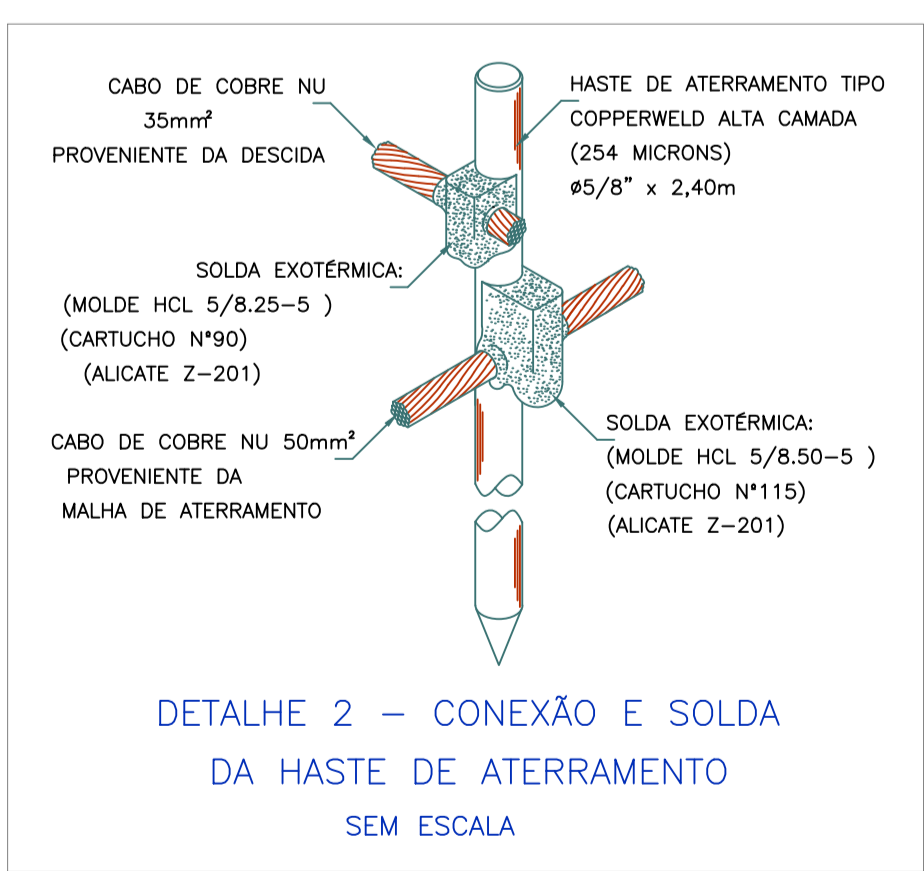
CABO DE COBRE NU
35mm²
PROVENIENTE DA DESCIDA

HASTE DE ATERRAMENTO TIPO
COPPERWELD ALTA CAMADA
(254 MICRONS)
ø5/8" x 2,40m

SOLDA EXOTÉRMICA:
(MOLDE HCL 5/8.25–5 )
(CARTUCHO Nº90)
(ALICATE Z–201)

CABO DE COBRE NU 50mm²
PROVENIENTE DA
MALHA DE ATERRAMENTO

SOLDA EXOTÉRMICA:
(MOLDE HCL 5/8.50–5 )
(CARTUCHO Nº115)
(ALICATE Z–201)

DETALHE 2 – CONEXÃO E SOLDA
DA HASTE DE ATERRAMENTO
SEM ESCALA